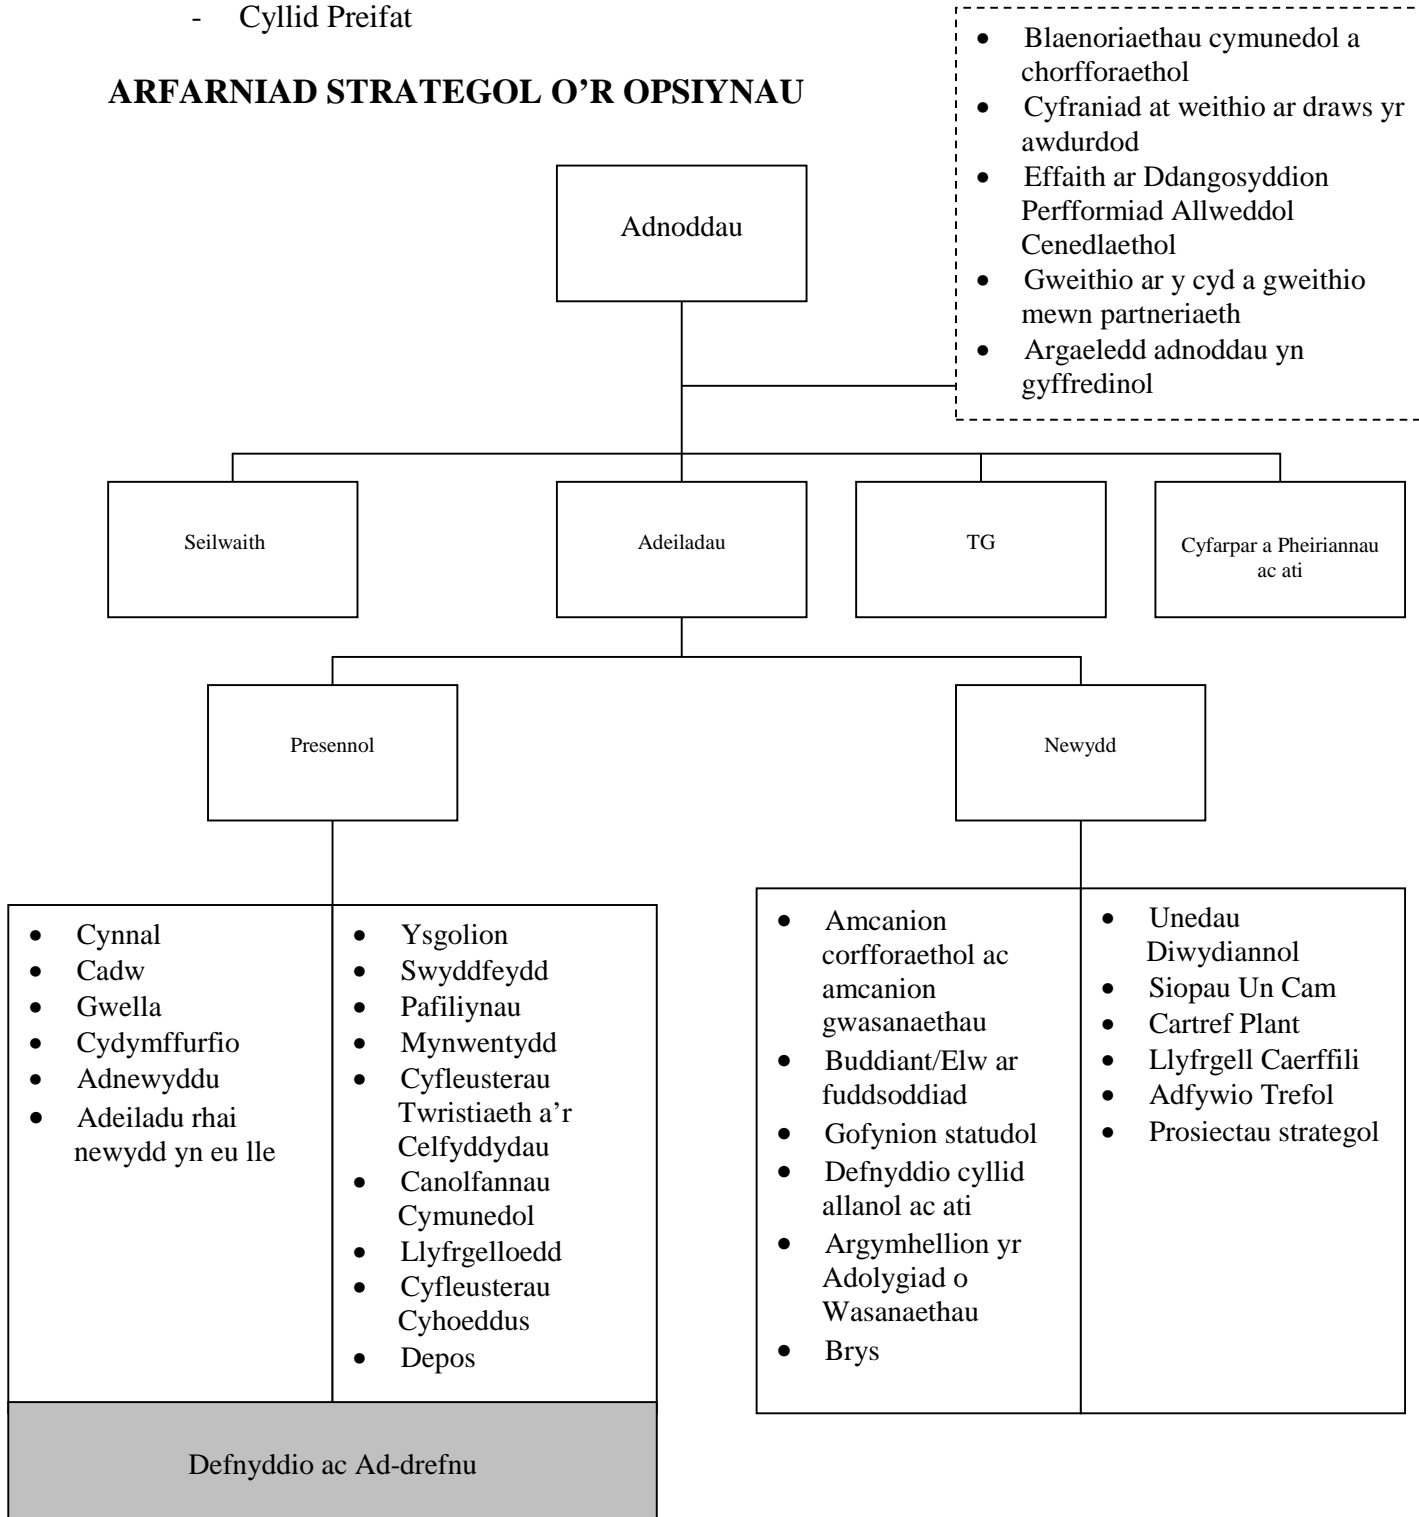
- Cyllid Preifat

**ARFARNIAD STRATEGOL O'R OPSIYNAU**

- Blaenoriaethau cymunedol a chorfforaethol
- Cyfraniad at weithio ar draws yr awdurdod
- Effaith ar Ddangosyddion Perfformiad Allweddol Cenedlaethol
- Gweithio ar y cyd a gweithio mewn partneriaeth
- Argaeledd adnoddau yn gyffredinol

Adnoddau

Seilwaith

Adeiladau

TG

Cyfarpar a Pheiriannau ac ati

Presennol

Newydd

- Cynnal
- Cadw
- Gwella
- Cydymffurfio
- Adnewyddu
- Adeiladu rhai newydd yn eu lle

- Ysgolion
- Swyddfeydd
- Pafiliynau
- Mynwentydd
- Cyfleusterau Twristiaeth a'r Celfyddydau
- Canolfannau Cymunedol
- Llyfrgelloedd
- Cyfleusterau Cyhoeddus
- Depos

Defnyddio ac Ad-drefnu

- Amcanion corfforaethol ac amcanion gwasanaethau
- Buddiant/Elw ar fuddsoddiad
- Gofynion statudol
- Defnyddio cyllid allanol ac ati
- Argymhellion yr Adolygiad o Wasanaethau
- Brys

- Unedau Diwydiannol
- Siopau Un Cam
- Cartref Plant
- Llyfrgell Caerffili
- Adfywio Trefol
- Prosiectau strategol